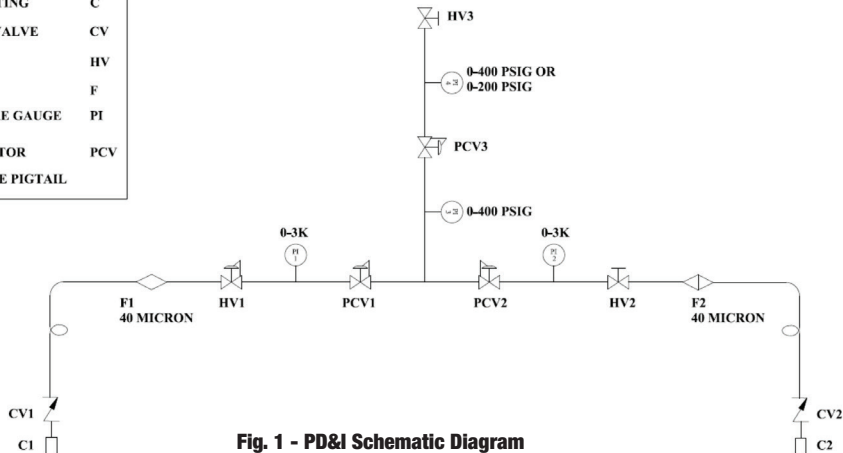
TING C
ALVE CV
HV
F
E GAUGE PI
TOR PCV
E PIGTAIL

HV3

0-400 PSIG OR
0-200 PSIG

PCV3

0-400 PSIG

0-3K
PI 1

0-3K
PI 2

F1
40 MICRON

HV1

PCV1

PCV2

HV2

F2
40 MICRON

CV1
C1

CV2
C2

Fig. 1 - PD&I Schematic Diagram